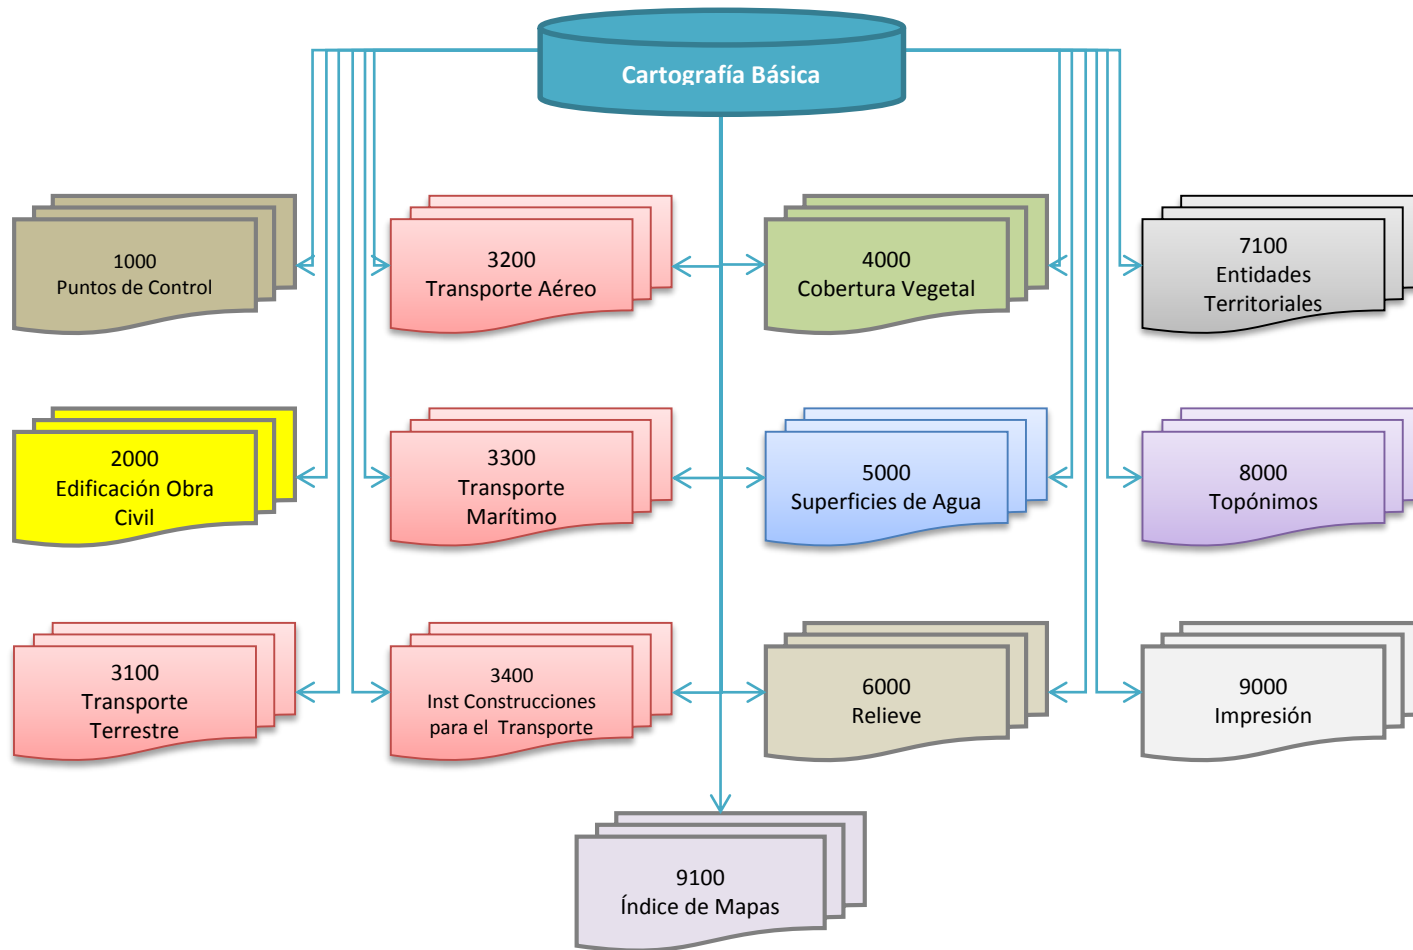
Cartografía Básica

1000
Puntos de Control

3200
Transporte Aéreo

4000
Cobertura Vegetal

7100
Entidades
Territoriales

2000
Edificación Obra
Civil

3300
Transporte
Marítimo

5000
Superficies de Agua

8000
Topónimos

3100
Transporte
Terrestre

3400
Inst Construcciones
para el Transporte

6000
Relieve

9000
Impresión

9100
Índice de Mapas